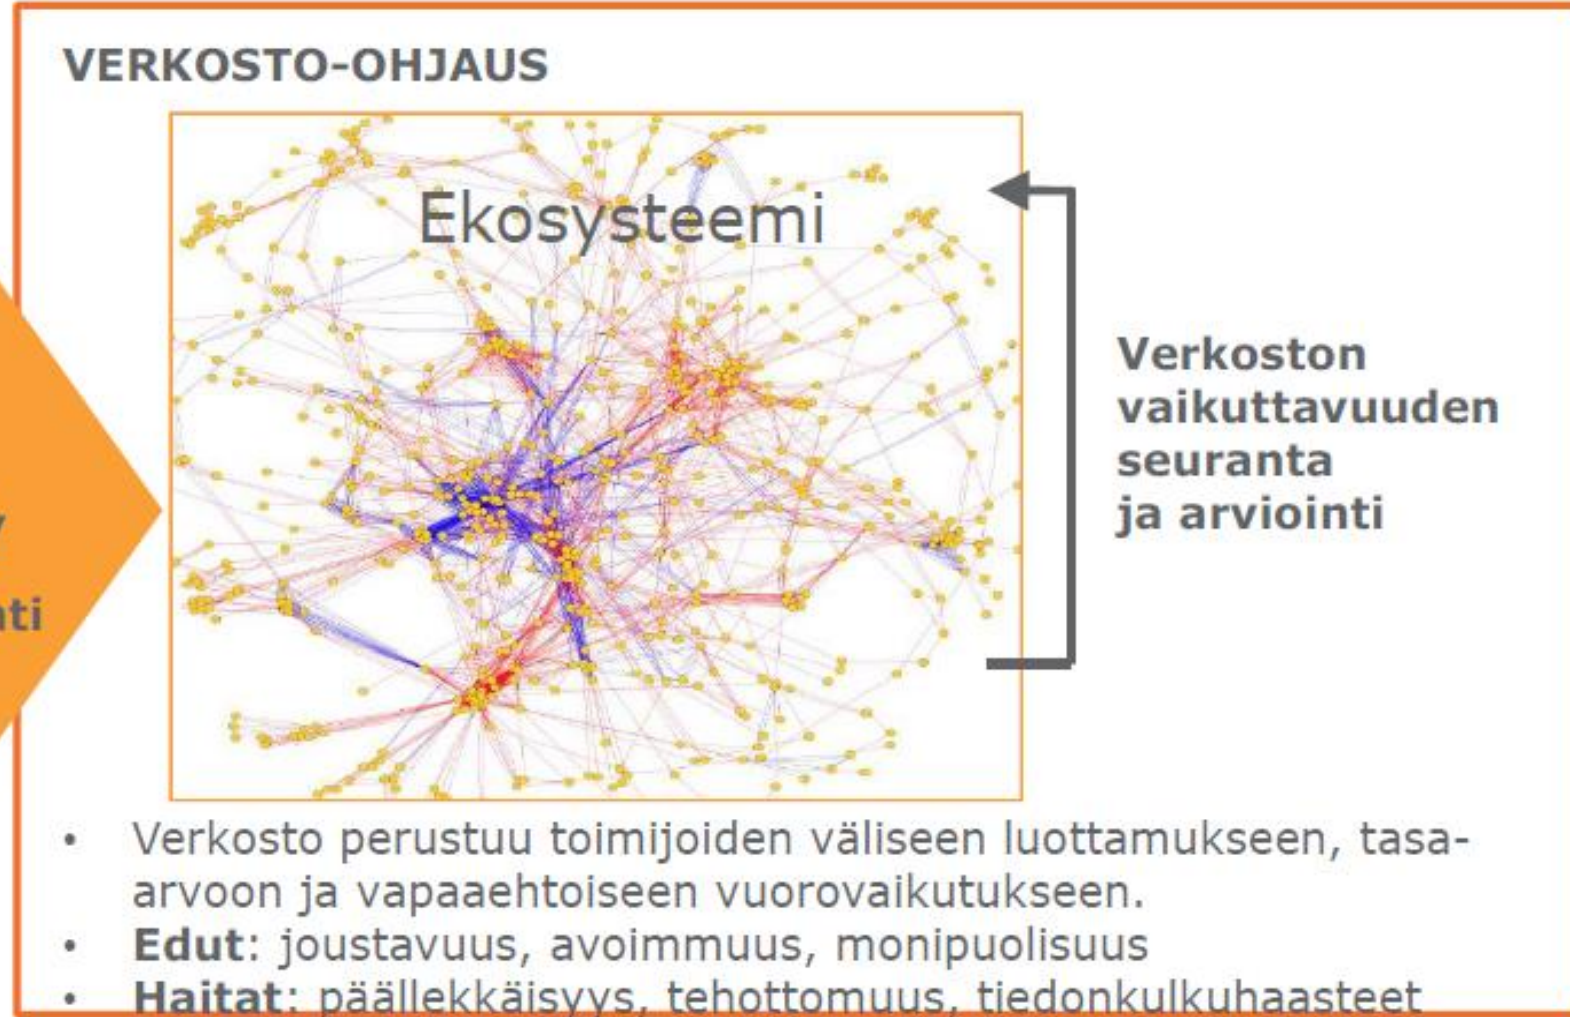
VERKOSTO-OHJAUS

Ekosysteemi

Verkoston vaikuttavuuden seuranta ja arviointi

y

nti

• Verkosto perustuu toimijoiden väliseen luottamukseen, tasa-arvoon ja vapaaehtoiseen vuorovaikutukseen.
• **Edut**: joustavuus, avoimmuus, monipuolisuus
• **Haitat**: päällekkäisyys, tehottomuus, tiedonkulkuhaasteet